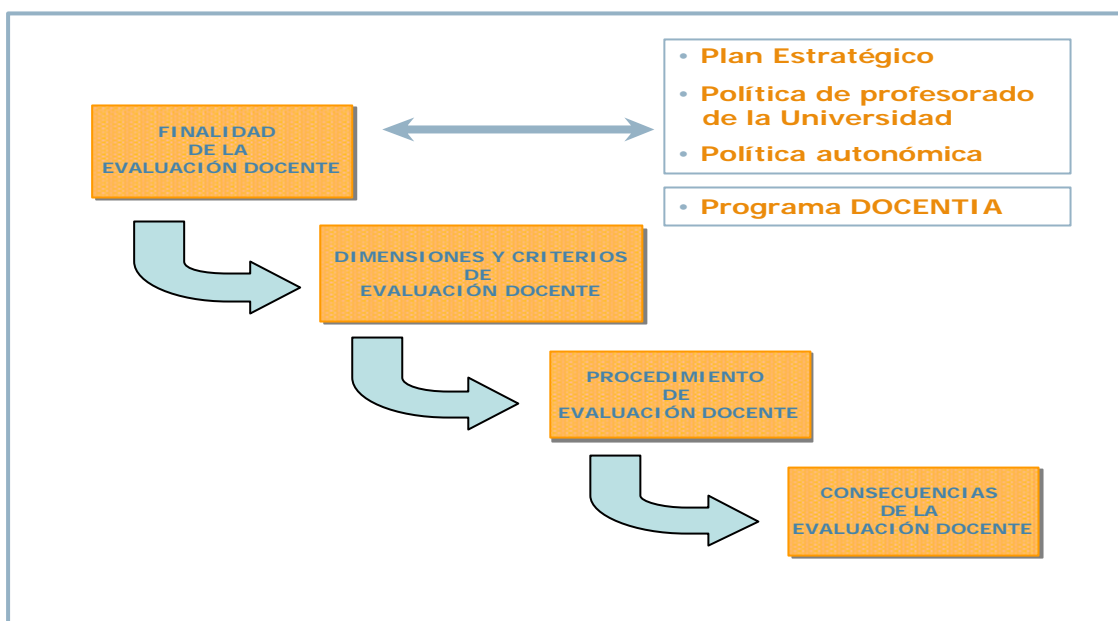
FINALIDAD
DE LA
EVALUACIÓN DOCENTE

• Plan Estratégico
• Política de profesorado de la Universidad
• Política autonómica

• Programa DOCENTIA

DIMENSIONES Y CRITERIOS
DE
EVALUACIÓN DOCENTE

PROCEDIMIENTO
DE
EVALUACIÓN DOCENTE

CONSECUENCIAS
DE LA
EVALUACIÓN DOCENTE